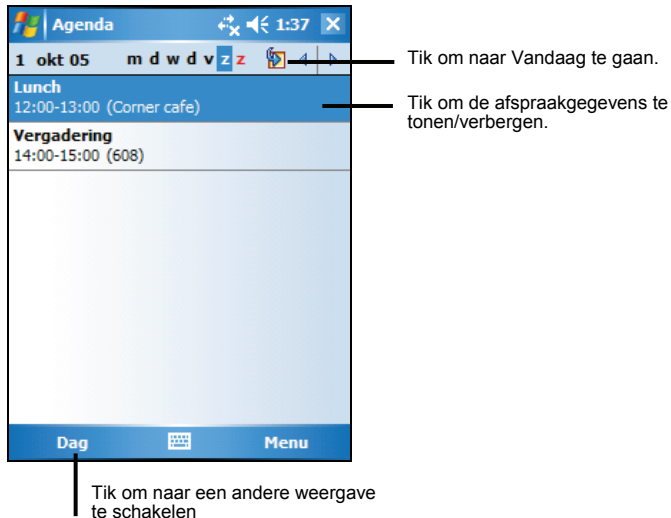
Agenda 1:37 ✕

1 okt 05 m d w d v z z

Lunch
12:00-13:00 (Corner cafe)

Vergadering
14:00-15:00 (608)

Dag Menu

Tik om naar Vandaag te gaan.

Tik om de afspraakgegevens te tonen/verbergen.

Tik om naar een andere weergave te schakelen